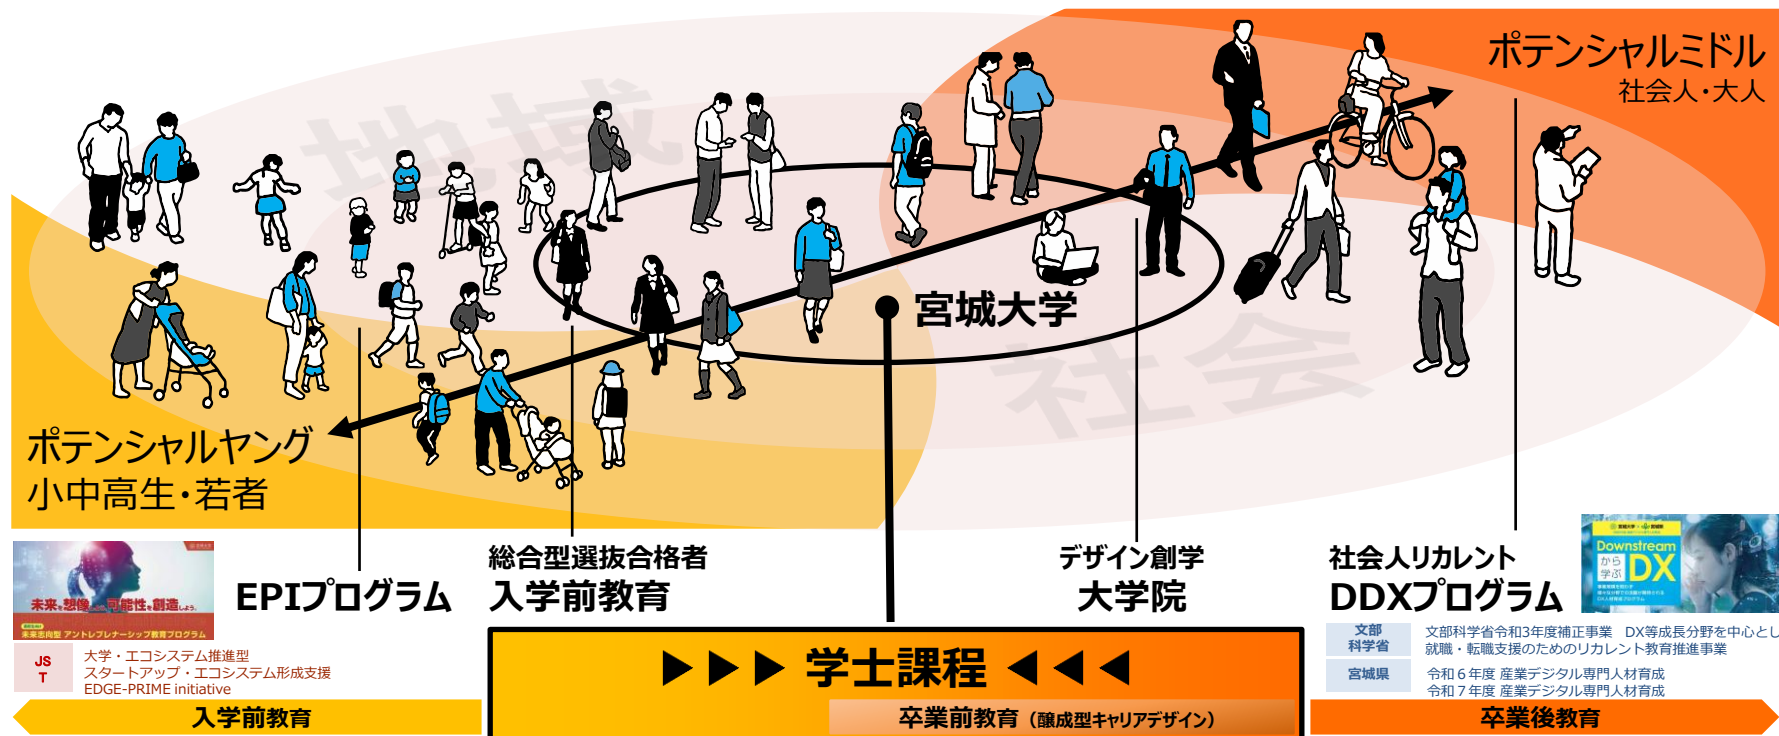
ポテンシャルミドル
社会人・大人

地域

社会

宮城大学

ポテンシャルヤング
小中高生・若者

未来を想像し可能性を創造しよう
未来志向型 アントレプレナーシップ教育プログラム

EPIプログラム

総合型選抜合格者
入学前教育

デザイン創学
大学院

社会人リカレント
DDXプログラム

Downstream から学ぶ DX

JST

大学・エコシステム推進型
スタートアップ・エコシステム形成支援
EDGE-PRIME initiative

▶▶▶ 学士課程 ◀◀◀

文部科学省

文部科学省令和3年度補正事業 DX等成長分野を中心とし就職・転職支援のためのリカレント教育推進事業

宮城県

令和６年度 産業デジタル専門人材育成
令和７年度 産業デジタル専門人材育成

入学前教育

卒業前教育（醸成型キャリアデザイン）

卒業後教育